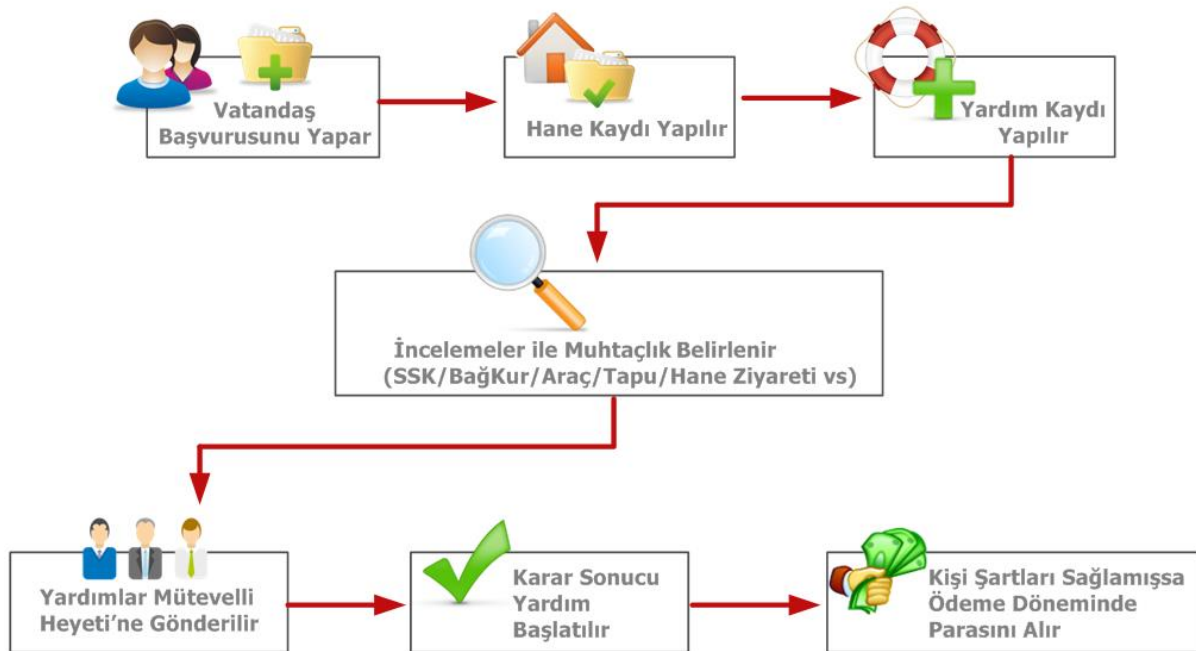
Vatandaş Başvurusunu Yapar

Hane Kaydı Yapılır

Yardım Kaydı Yapılır

İncelemeler ile Muhtaçlık Belirlenir (SSK/BağKur/Araç/Tapu/Hane Ziyareti vs)

Yardımlar Mütevelli Heyeti'ne Gönderilir

Karar Sonucu Yardım Başlatılır

Kişi Şartları Sağlamışsa Ödeme Döneminde Parasını Alır